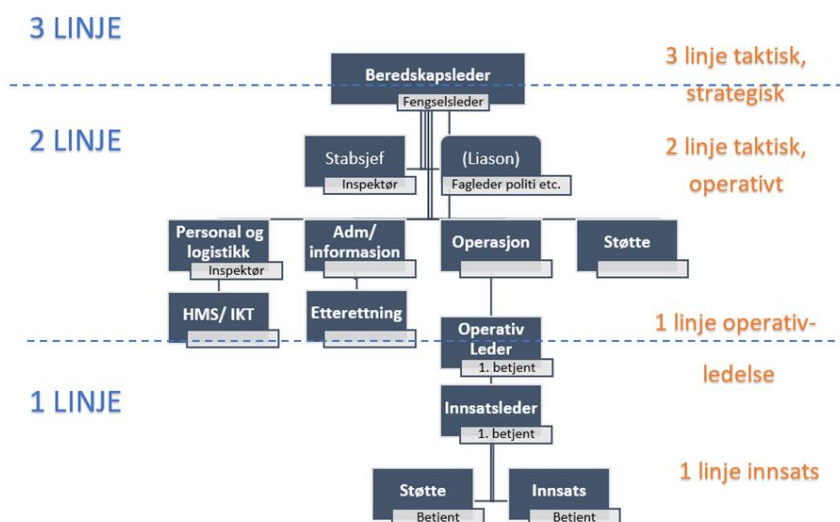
3 LINJE

Beredskapsleder
Fengselsleder

3 linje taktisk, strategisk

2 LINJE

Stabsjef
Inspektør

(Liason)
Fagleder politi etc.

2 linje taktisk, operativt

Personal og logistikk
Inspektør

Adm/ informasjon

Operasjon

Støtte

HMS/ IKT

Etterettning

Operativ Leder
1. betjent

1 linje operativledelse

1 LINJE

Innsatsleder
1. betjent

1 linje innsats

Støtte
Betjent

Innsats
Betjent